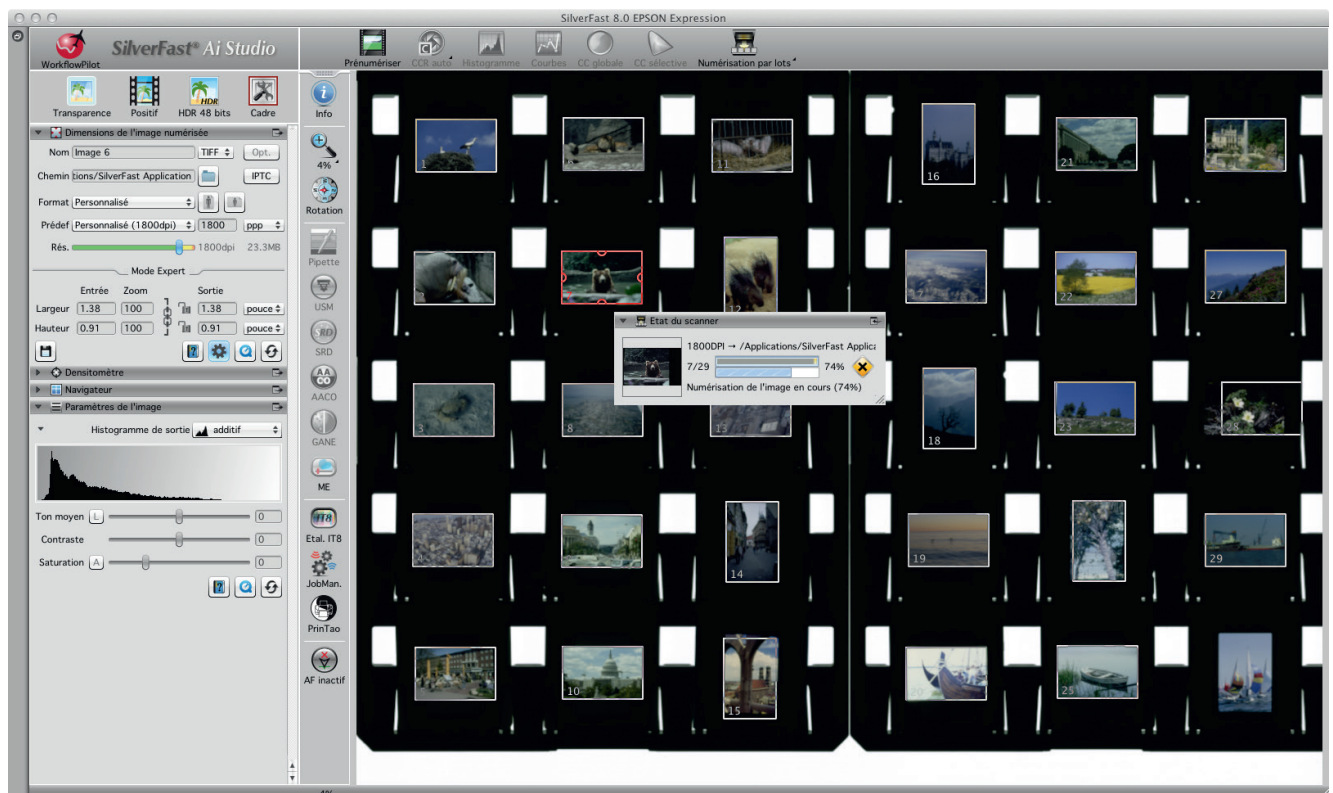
SilverFast 8.0 EPSON Expression

SilverFast® Ai Studio
WorkflowPilot

Prénumériser CCR auto Histogramme Courbes CC globale CC sélective Numérisation par lots

Transparence Positif HDR 48 bits Cadre

Dimensions de l'image numérisée
Nom Image 6 TIFF Opt.
Chemin tions/SilverFast Application IPTC
Format Personnalisé
Prédef Personnalisé (1800dpi) 1800 ppp
Rés. 1800dpi 23.3MB

Mode Expert
Entrée Zoom Sortie
Largeur 1.38 100 1.38 pouce
Hauteur 0.91 100 0.91 pouce

Densitomètre
Navigateur
Paramètres de l'image
Histogramme de sortie additif

Ton moyen L 0
Contraste 0
Saturation A 0

Info
4%
Rotation
Pipette
USM
SRD
AACO
GANE
ME
IT8
Etal. IT8
JobMan.
PrinTao
AF inactif

Etat du scanner
1800DPI → /Applications/SilverFast Applica
7/29 74%
Numérisation de l'image en cours (74%)

1 6 11 16 21 2 12 17 22 27 3 8 13 18 23 28 14 19 29 10 15 20 25

4%